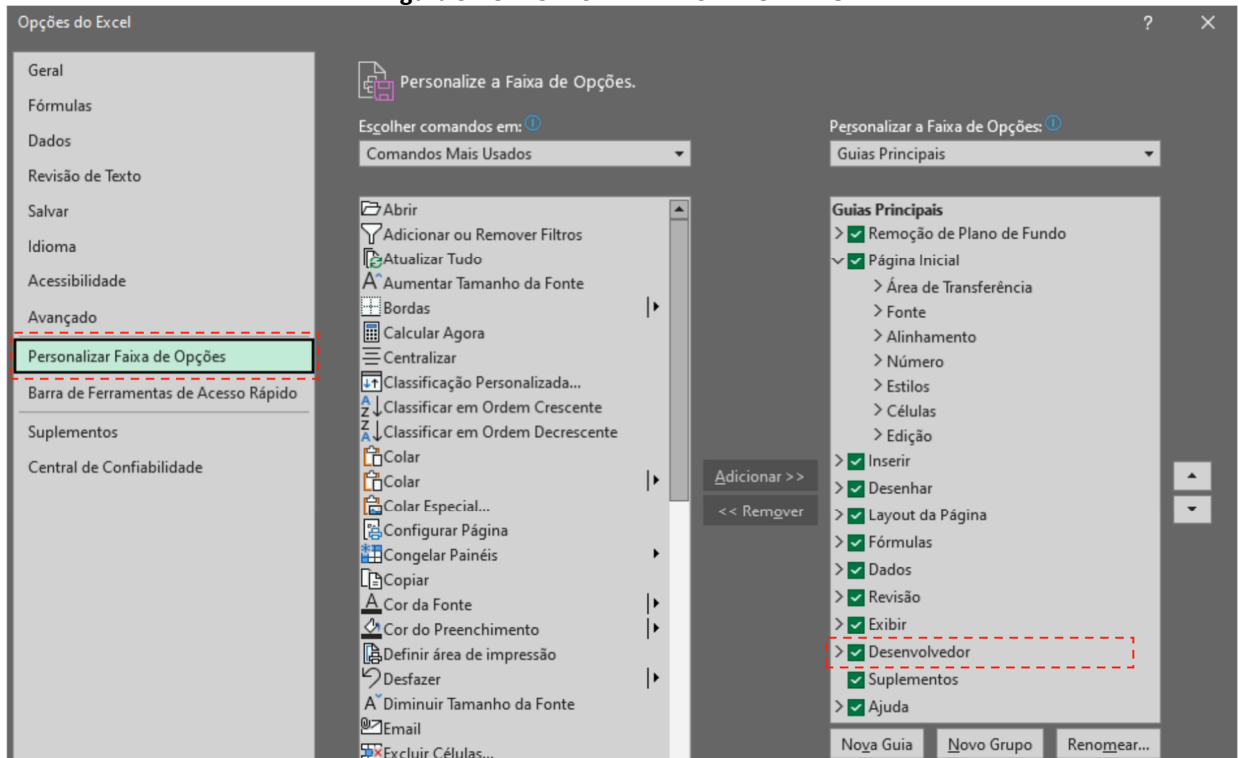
Opções do Excel

?

Geral
Fórmulas
Dados
Revisão de Texto
Salvar
Idioma
Acessibilidade
Avançado
Personalizar Faixa de Opções
Barra de Ferramentas de Acesso Rápido
Suplementos
Central de Confiabilidade

Personalize a Faixa de Opções.

Escolher comandos em:
Comandos Mais Usados

Abrir
Adicionar ou Remover Filtros
Atualizar Tudo
Aumentar Tamanho da Fonte
Bordas
Calcular Agora
Centralizar
Classificação Personalizada...
Classificar em Ordem Crescente
Classificar em Ordem Decrescente
Colar
Colar
Colar Especial...
Configurar Página
Congelar Painéis
Copiar
Cor da Fonte
Cor do Preenchimento
Definir área de impressão
Desfazer
Diminuir Tamanho da Fonte
Email
Excluir Células...

Adicionar >>
<< Remover

Personalizar a Faixa de Opções:
Guias Principais

Guias Principais
Remoção de Plano de Fundo
Página Inicial
Área de Transferência
Fonte
Alinhamento
Número
Estilos
Células
Edição
Inserir
Desenhar
Layout da Página
Fórmulas
Dados
Revisão
Exibir
Desenvolvedor
Suplementos
Ajuda

Nova Guia
Novo Grupo
Renomear...